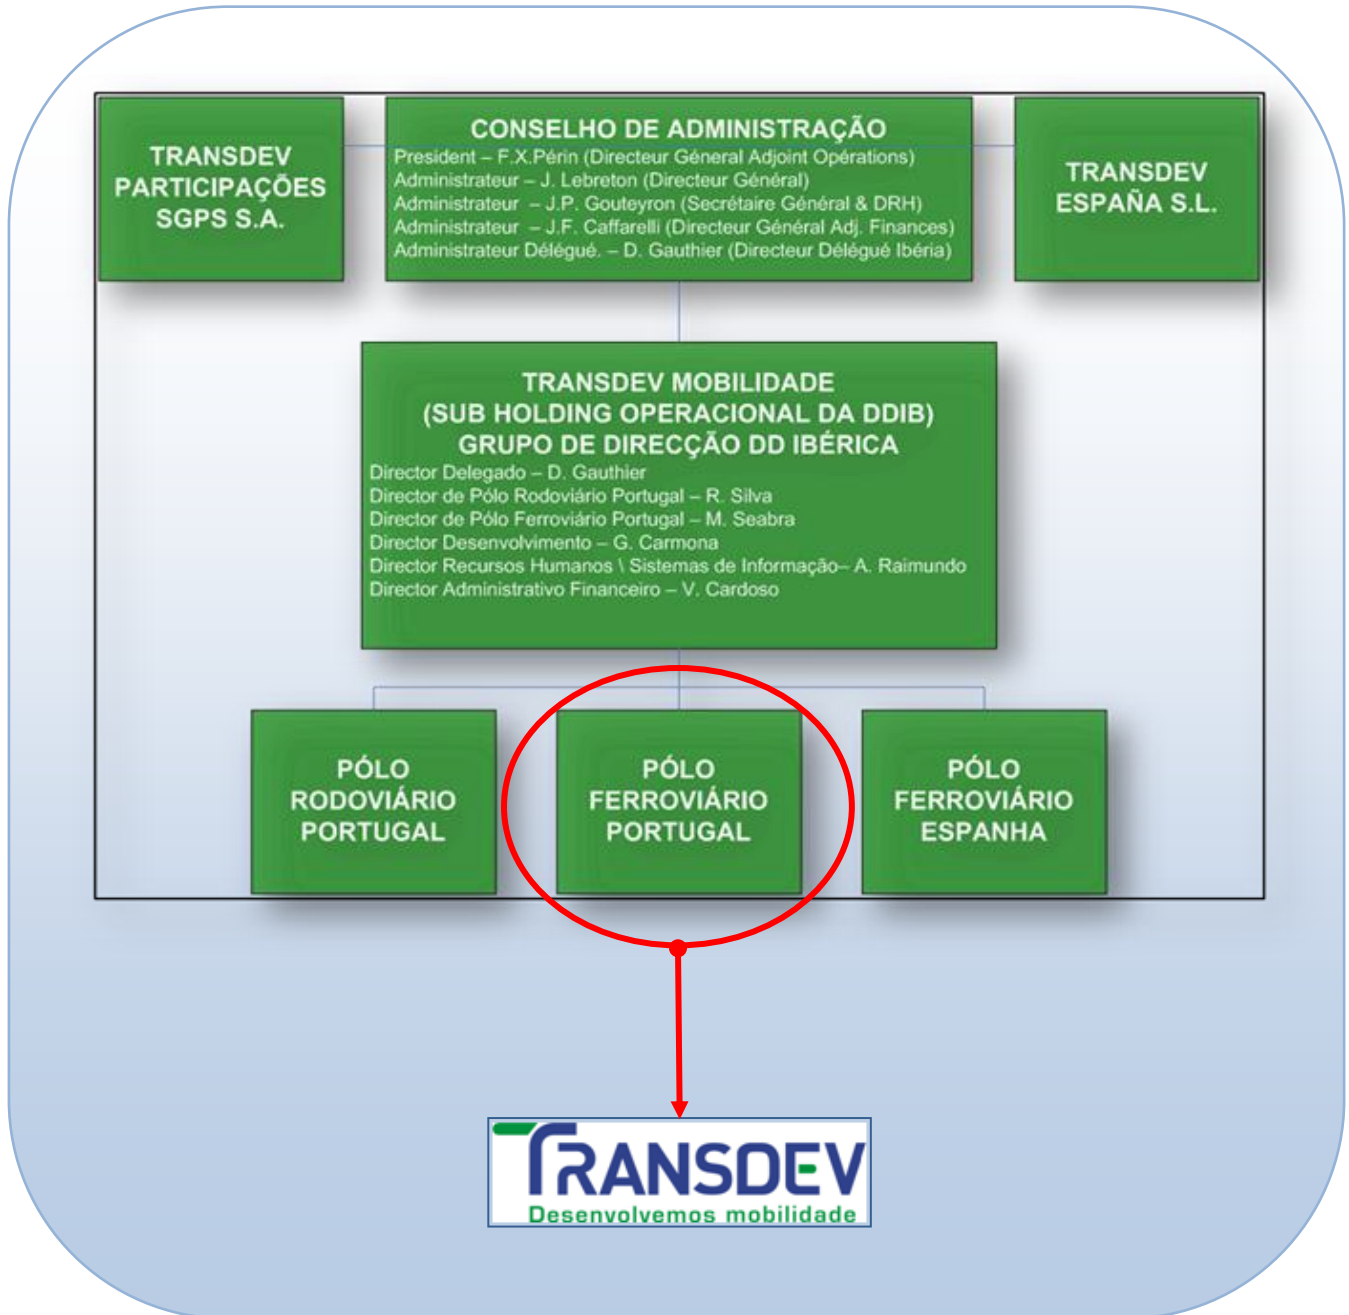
TRANSDEV PARTICIPAÇÕES SGPS S.A.

CONSELHO DE ADMINISTRAÇÃO
President – F.X.Périn (Directeur Géneral Adjoint Opérations)
Administrateur – J. Lebreton (Directeur Général)
Administrateur – J.P. Gouteyron (Secrétaire Général & DRH)
Administrateur – J.F. Caffarelli (Directeur Général Adj. Finances)
Administrateur Délégué. – D. Gauthier (Directeur Délégué Ibéria)

TRANSDEV ESPAÑA S.L.

TRANSDEV MOBILIDADE
(SUB HOLDING OPERACIONAL DA DDIB)
GRUPO DE DIRECÇÃO DD IBÉRICA
Director Delegado – D. Gauthier
Director de Pólo Rodoviário Portugal – R. Silva
Director de Pólo Ferroviário Portugal – M. Seabra
Director Desenvolvimento – G. Carmona
Director Recursos Humanos \ Sistemas de Informação– A. Raimundo
Director Administrativo Financeiro – V. Cardoso

PÓLO RODOVIÁRIO PORTUGAL

PÓLO FERROVIÁRIO PORTUGAL

PÓLO FERROVIÁRIO ESPANHA

TRANSDEV
Desenvolvemos mobilidade